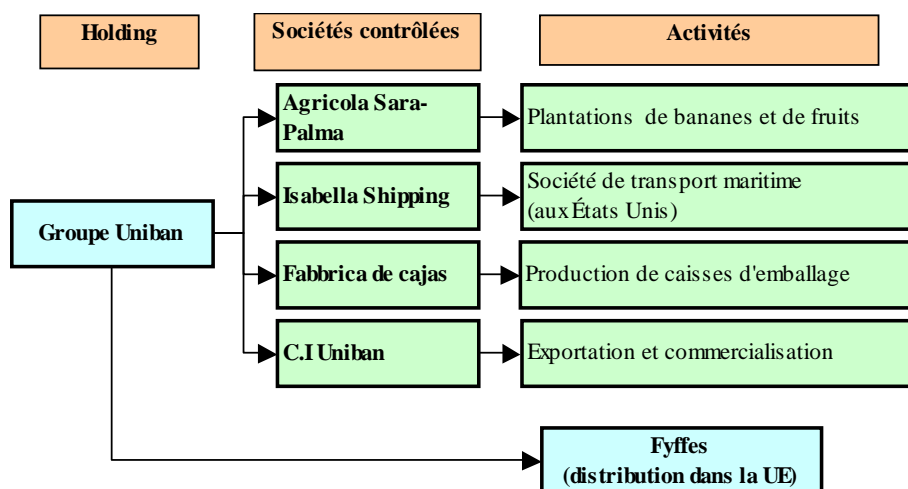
Holding

Sociétés contrôlées

Activités

Groupe Uniban

Agricola Sara-Palma

Plantations de bananes et de fruits

Isabella Shipping

Société de transport maritime (aux États Unis)

Fabbrica de cajas

Production de caisses d'emballage

C.I Uniban

Exportation et commercialisation

Fyffes (distribution dans la UE)